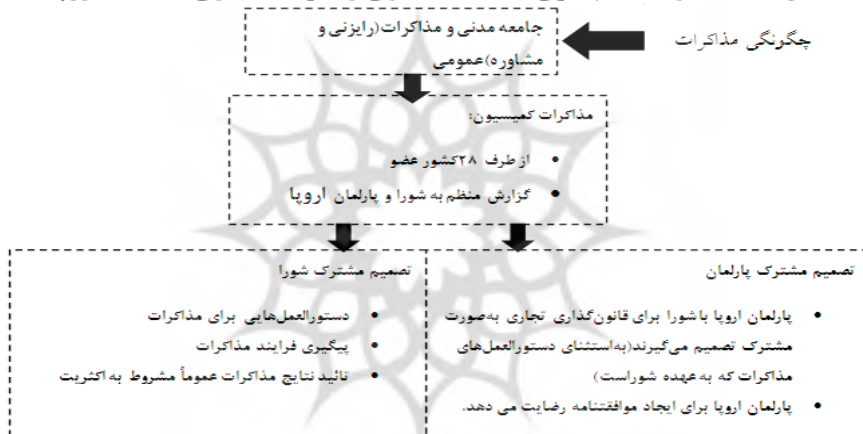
چگونگی مذاکرات

جامعه مدنی و مذاکرات(رایزنی و مشاوره)عمومی

مذاکرات کمیسیون:

• از طرف ۲۸کشور عضو
• گزارش منظم به شورا و پارلمان اروپا

تصمیم مشترک شورا

• دستورالعمل‌هایی برای مذاکرات
• پیگیری فرایند مذاکرات
• تائید نتایج مذاکرات عموماً مشروط به اکثریت

تصمیم مشترک پارلمان

• پارلمان اروپا با شورا برای قانون‌گذاری تجاری به‌صورت مشترک تصمیم می‌گیرند(به‌استثنای دستورالعمل‌های مذاکرات که به‌عهده شوراست)
• پارلمان اروپا برای ایجاد موافقتنامه رضایت می دهد.